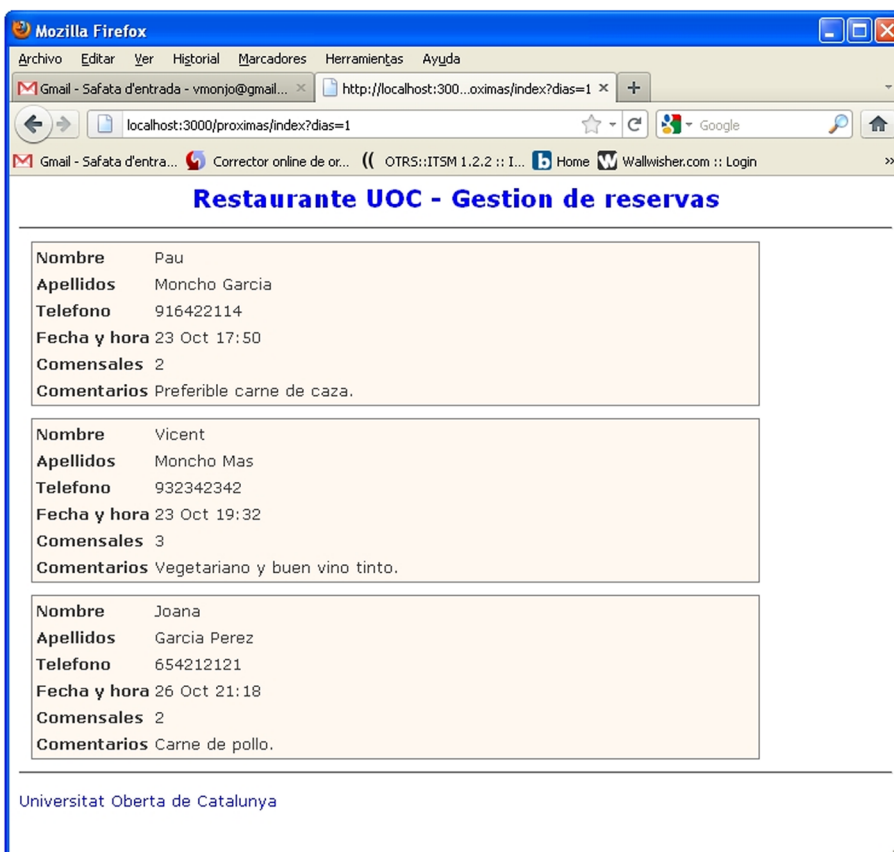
Mozilla Firefox

Archivo Editar Ver Historial Marcadores Herramientas Ayuda

Gmail - Safata d'entrada - vmonjo@gmail... × | http://localhost:300...oximas/index?dias=1 × | +

localhost:3000/proximas/index?dias=1

Google

Gmail - Safata d'entra... | Corrector online de or... | OTRS::ITSM 1.2.2 :: I... | Home | Wallwisher.com :: Login

Restaurante UOC - Gestion de reservas

| | |
|---|---|
| **Nombre** | Pau |
| **Apellidos** | Moncho Garcia |
| **Telefono** | 916422114 |
| **Fecha y hora** | 23 Oct 17:50 |
| **Comensales** | 2 |
| **Comentarios** | Preferible carne de caza. |

| | |
|---|---|
| **Nombre** | Vicent |
| **Apellidos** | Moncho Mas |
| **Telefono** | 932342342 |
| **Fecha y hora** | 23 Oct 19:32 |
| **Comensales** | 3 |
| **Comentarios** | Vegetariano y buen vino tinto. |

| | |
|---|---|
| **Nombre** | Joana |
| **Apellidos** | Garcia Perez |
| **Telefono** | 654212121 |
| **Fecha y hora** | 26 Oct 21:18 |
| **Comensales** | 2 |
| **Comentarios** | Carne de pollo. |

Universitat Oberta de Catalunya